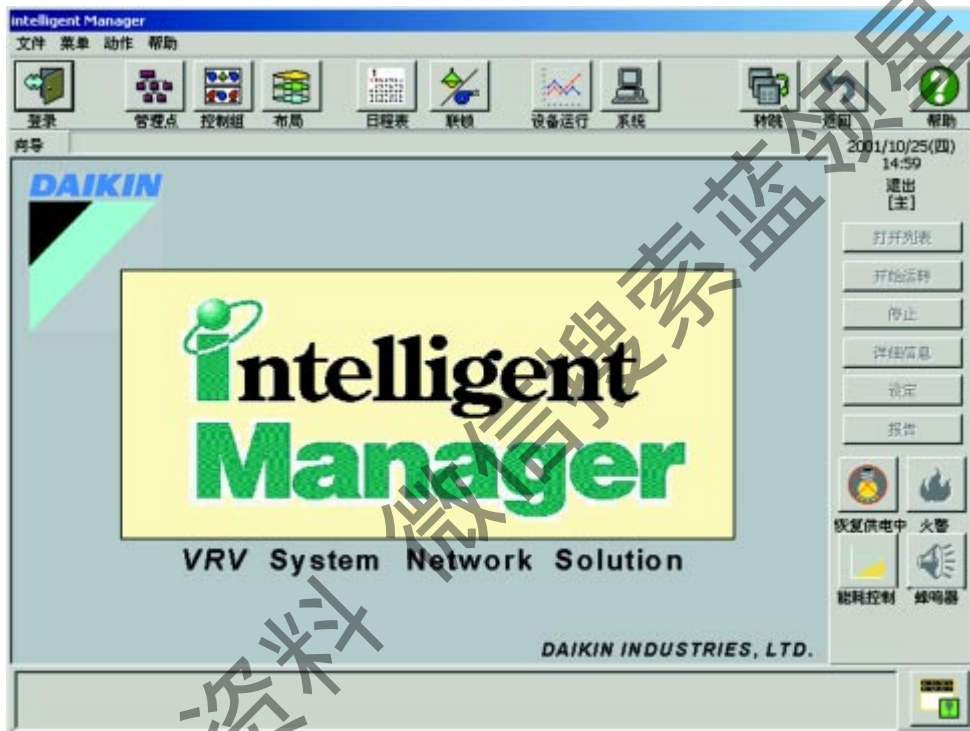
intelligent Manager
文件 菜单 动作 帮助

登录 管理点 控制组 布局 日程表 联锁 设备运行 系统 转跳 返回 帮助

向导

2001/10/25(四)
14:59
退出
[主]

打开列表
开始运转
停止
详细信息
设定
报告

恢复供电中 火警
能耗控制 蜂鸣器

DAIKIN

intelligent
Manager

VRV System Network Solution

DAIKIN INDUSTRIES, LTD.

资料 微信搜索蓝领星